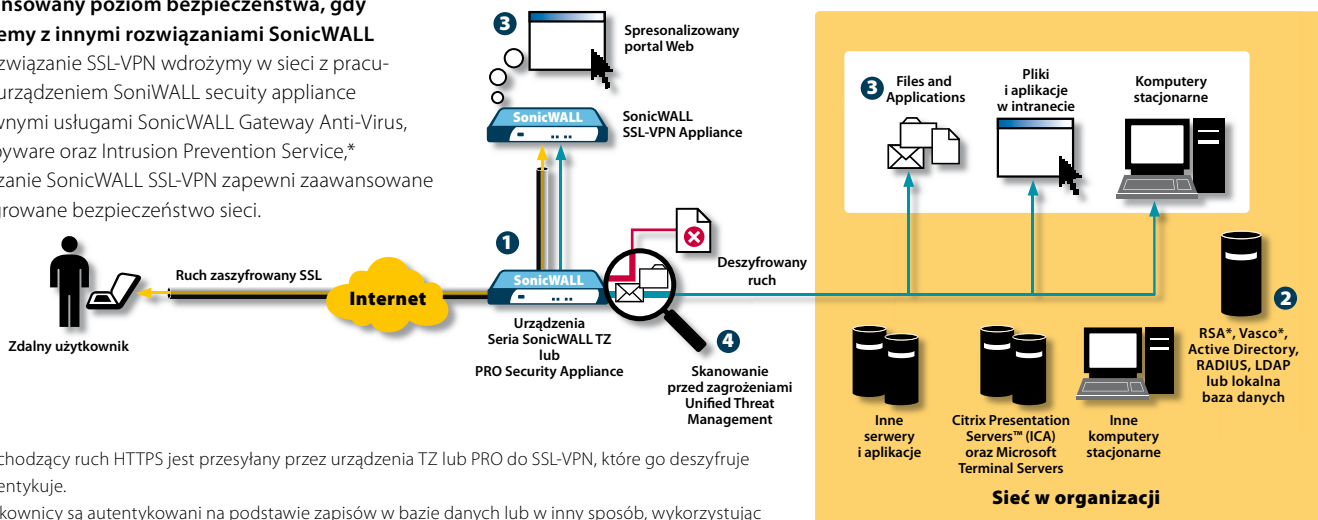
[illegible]nsowany poziom bezpieczeństwa, gdy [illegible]emy z innymi rozwiązaniami SonicWALL

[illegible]związanie SSL-VPN wdrożymy w sieci z pracu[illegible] urządzeniem SoniWALL secuity appliance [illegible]ynymi usługami SonicWALL Gateway Anti-Virus, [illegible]pyware oraz Intrusion Prevention Service,* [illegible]zanie SonicWALL SSL-VPN zapewni zaawansowane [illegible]rowane bezpieczeństwo sieci.

3

Spresonalizowany portal Web

SonicWALL

SonicWALL SSL-VPN Appliance

3 Files and Applications

Pliki i aplikacje w intranecie

Komputery stacjonarne

1

Ruch zaszyfrowany SSL

Internet

SonicWALL

Deszyfrowany ruch

Zdalny użytkownik

Urządzenia Seria SonicWALL TZ lub PRO Security Appliance

4

Skanowanie przed zagrożeniami Unified Threat Management

2

RSA*, Vasco*, Active Directory, RADIUS, LDAP lub lokalna baza danych

Inne serwery i aplikacje

Citrix Presentation Servers™ (ICA) oraz Microsoft Terminal Servers

Inne komputery stacjonarne

Sieć w organizacji

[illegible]chodzący ruch HTTPS jest przesyłany przez urządzenia TZ lub PRO do SSL-VPN, które go deszyfruje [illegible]entykuje.

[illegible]kownicy są autentykowani na podstawie zapisów w bazie danych lub w inny sposób, wykorzystując